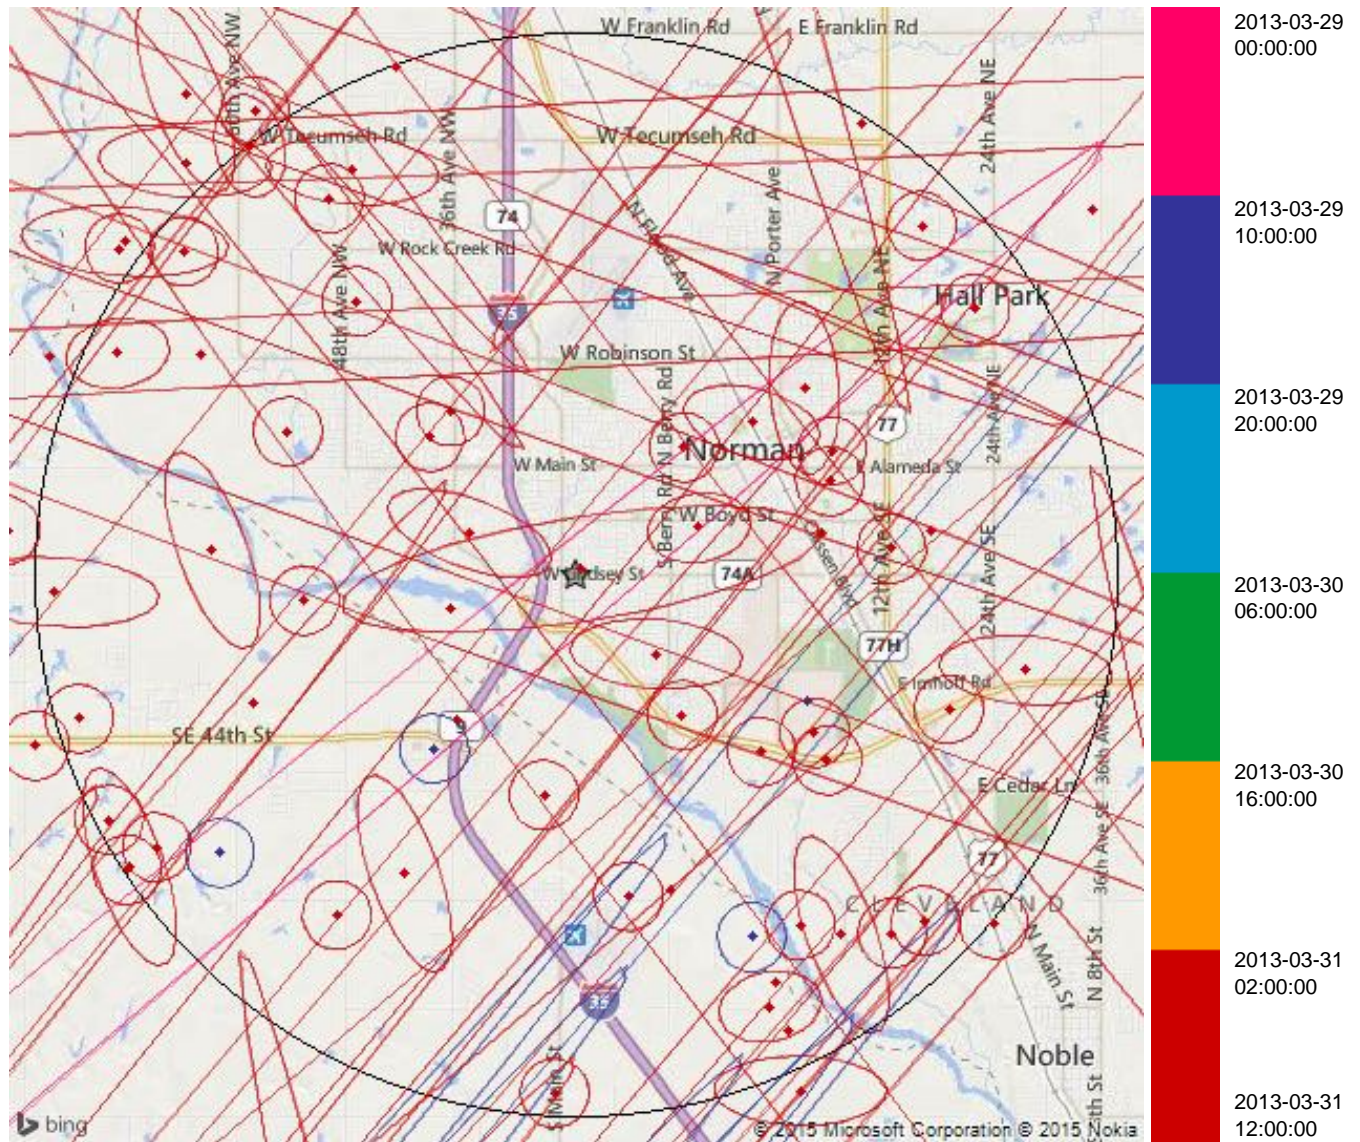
W Franklin Rd
E Franklin Rd
24th Ave NE
60th Ave NW
W Tecumseh Rd
W Tecumseh Rd
36th Ave NW
74
W Rock Creek Rd
N Flood Ave
N Porter Ave
48th Ave NW
35
Hall Park
12th Ave NE
W Robinson St
N Berry Rd
77
Norman
W Main St
E Alameda St
24th Ave NE
W Boyd St
S Berry Rd
Classen Blvd
12th Ave SE
W Lindsey St
74A
24th Ave SE
77H
E Imhoff Rd
SE 44th St
9
36th Ave SE
E Cedar Ln
77
36th Ave SE
CLEVELAND
N Main St
N 8th St
35
Noble
S Main St
5th St
bing
© 2015 Microsoft Corporation © 2015 Nokia

2013-03-29
00:00:00

2013-03-29
10:00:00

2013-03-29
20:00:00

2013-03-30
06:00:00

2013-03-30
16:00:00

2013-03-31
02:00:00

2013-03-31
12:00:00